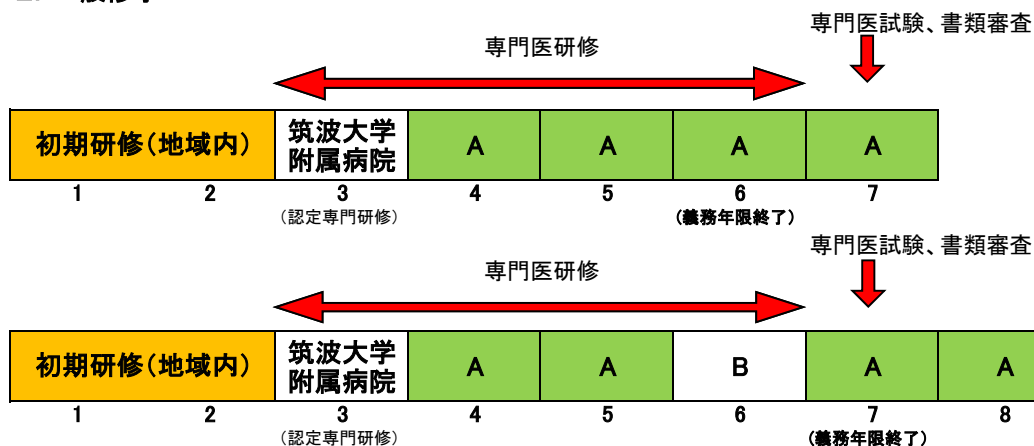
専門医試験、書類審査

専門医研修

| 初期研修(地域内) | | 筑波大学附属病院 | A | A | A | A |
|---|---|---|---|---|---|---|
| 1 | 2 | 3 | 4 | 5 | 6 | 7 |

(認定専門研修)

(義務年限終了)

専門医試験、書類審査

専門医研修

| 初期研修(地域内) | | 筑波大学附属病院 | A | A | B | A | A |
|---|---|---|---|---|---|---|---|
| 1 | 2 | 3 | 4 | 5 | 6 | 7 | 8 |

(認定専門研修)

(義務年限終了)